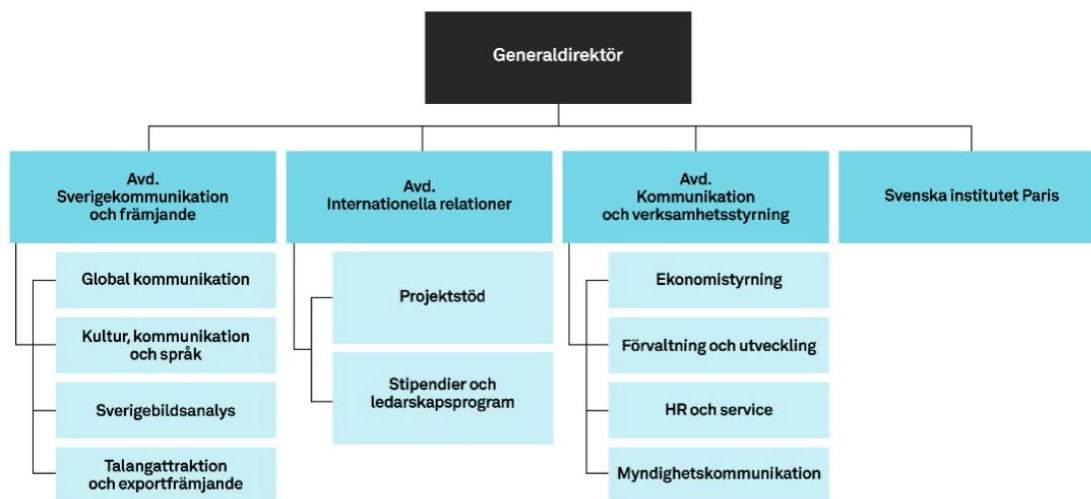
Generaldirektör

Avd. Sverigekommunikation och främjande

Global kommunikation

Kultur, kommunikation och språk

Sverigebildsanalys

Talangattraktion och exportfrämjande

Avd. Internationella relationer

Projektstöd

Stipendier och ledarskapsprogram

Avd. Kommunikation och verksamhetsstyrning

Ekonomistyrning

Förvaltning och utveckling

HR och service

Myndighetskommunikation

Svenska institutet Paris